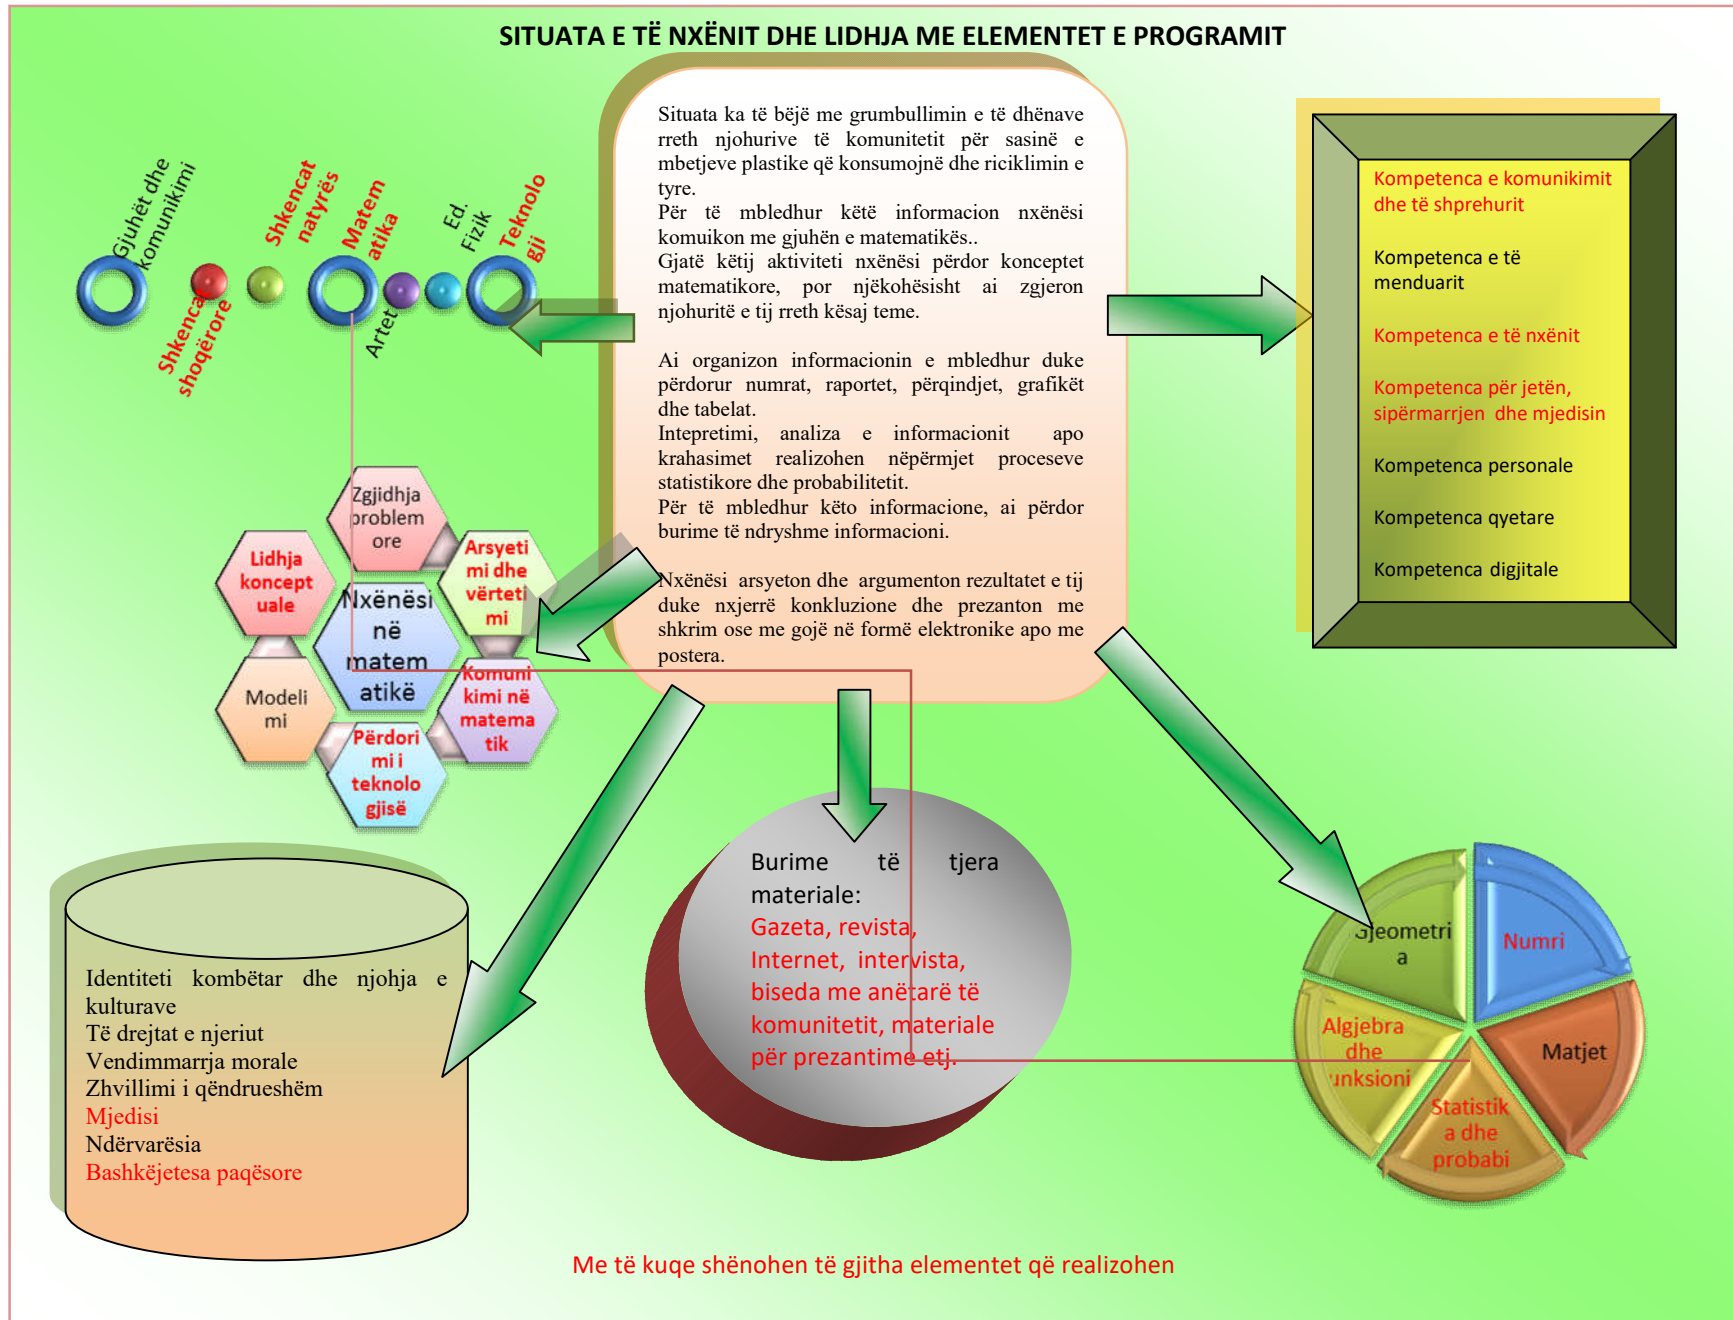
SITUATA E TË NXËNIT DHE LIDHJA ME ELEMENTET E PROGRAMIT

Gjuhët dhe komunikimi
Shkencat shoqërore
Shkencat natyrës
Matematika
Artet
Ed. Fizik
Teknologji

Situata ka të bëjë me grumbullimin e të dhënave rreth njohurive të komunitetit për sasinë e mbetjeve plastike që konsumojnë dhe riciklimin e tyre.
Për të mbledhur këtë informacion nxënësi komuikon me gjuhën e matematikës..
Gjatë këtij aktiviteti nxënësi përdor konceptet matematikore, por njëkohësisht ai zgjeron njohuritë e tij rreth kësaj teme.

Ai organizon informacionin e mbledhur duke përdorur numrat, raportet, përqindjet, grafikët dhe tabelat.
Intepretimi, analiza e informacionit apo krahasimet realizohen nëpërmjet proceseve statistikore dhe probabilitetit.
Për të mbledhur këto informacione, ai përdor burime të ndryshme informacioni.

Nxënësi arsyeton dhe argumenton rezultatet e tij duke nxjerrë konkluzione dhe prezanton me shkrim ose me gojë në formë elektronike apo me postera.

Kompetenca e komunikimit dhe të shprehurit
Kompetenca e të menduarit
Kompetenca e të nxënit
Kompetenca për jetën, sipërmarrjen dhe mjedisin
Kompetenca personale
Kompetenca qyetare
Kompetenca digjitale

Zgjidhja problemore
Lidhja konceptuale
Arsyetimi dhe vërtetimi
Nxënësi në matematikë
Modelimi
Komunikimi në matematik
Përdorimi i teknologjisë

Identiteti kombëtar dhe njohja e kulturave
Të drejtat e njeriut
Vendimmarrja morale
Zhvillimi i qëndrueshëm
Mjedisi
Ndërvarësia
Bashkëjetesa paqësore

Burime të tjera materiale:
Gazeta, revista, Internet, intervista, biseda me anëtarë të komunitetit, materiale për prezantime etj.

Gjeometria
Numri
Algjebra dhe funksioni
Matjet
Statistika dhe probabi

Me të kuqe shënohen të gjitha elementet që realizohen